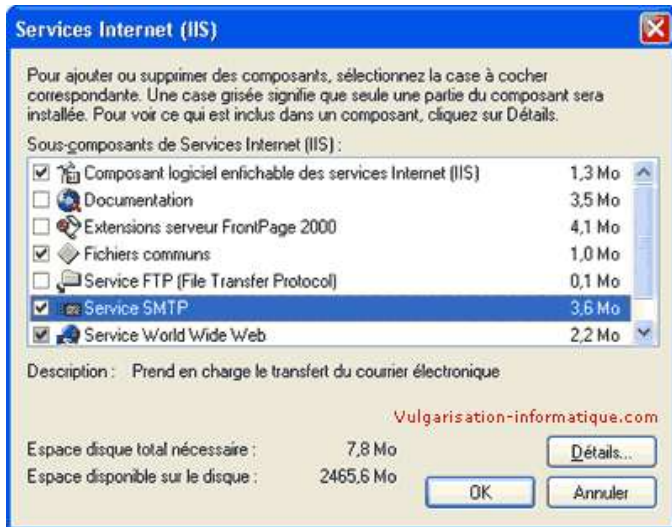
Services Internet (IIS)

Pour ajouter ou supprimer des composants, sélectionnez la case à cocher correspondante. Une case grisée signifie que seule une partie du composant sera installée. Pour voir ce qui est inclus dans un composant, cliquez sur Détails.

Sous-composants de Services Internet (IIS) :

| | | |
|---|---|---|
| ☑ | Composant logiciel enfichable des services Internet (IIS) | 1,3 Mo |
| ☐ | Documentation | 3,5 Mo |
| ☐ | Extensions serveur FrontPage 2000 | 4,1 Mo |
| ☑ | Fichiers communs | 1,0 Mo |
| ☐ | Service FTP (File Transfer Protocol) | 0,1 Mo |
| ☑ | Service SMTP | 3,6 Mo |
| ☑ | Service World Wide Web | 2,2 Mo |

Description : Prend en charge le transfert du courrier électronique

Vulgarisation-informatique.com

Espace disque total nécessaire : 7,8 Mo
Espace disponible sur le disque : 2465,6 Mo

Détails...
OK
Annuler